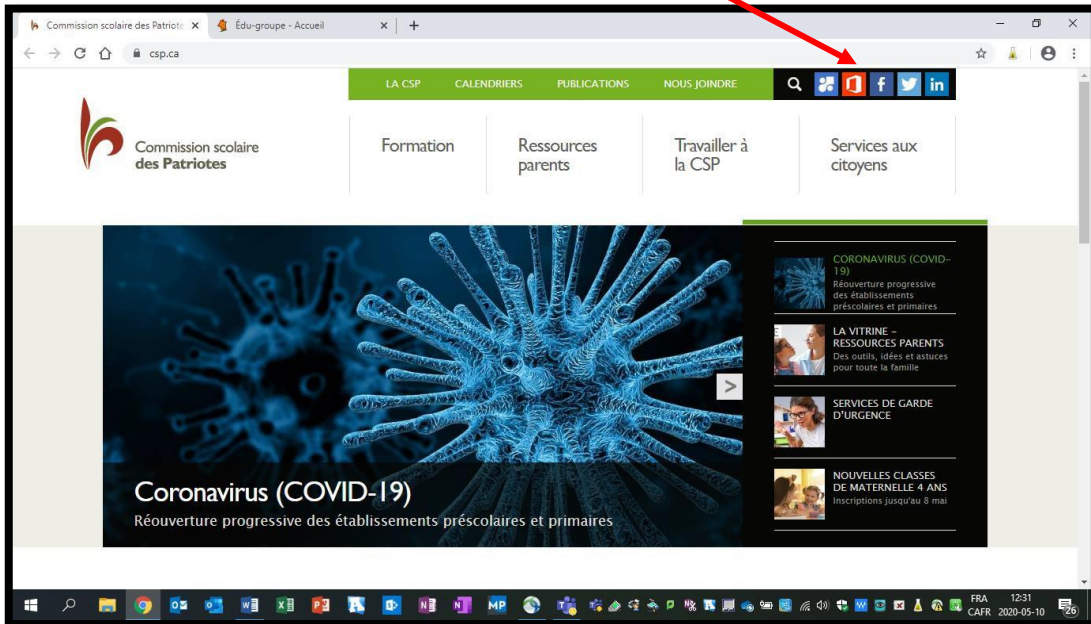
Commission scolaire des Patriote ×
Édu-groupe - Accueil ×
+

csp.ca

LA CSP CALENDRIERS PUBLICATIONS NOUS JOINDRE

f in

Commission scolaire des Patriotes

Formation
Ressources parents
Travailler à la CSP
Services aux citoyens

Coronavirus (COVID-19)
Réouverture progressive des établissements préscolaires et primaires

CORONAVIRUS (COVID-19)
Réouverture progressive des établissements préscolaires et primaires

LA VITRINE – RESSOURCES PARENTS
Des outils, idées et astuces pour toute la famille

SERVICES DE GARDE D'URGENCE

NOUVELLES CLASSES DE MATERNELLE 4 ANS
Inscriptions jusqu'au 8 mai

MP

FRA CAFR 12:31 2020-05-10 26